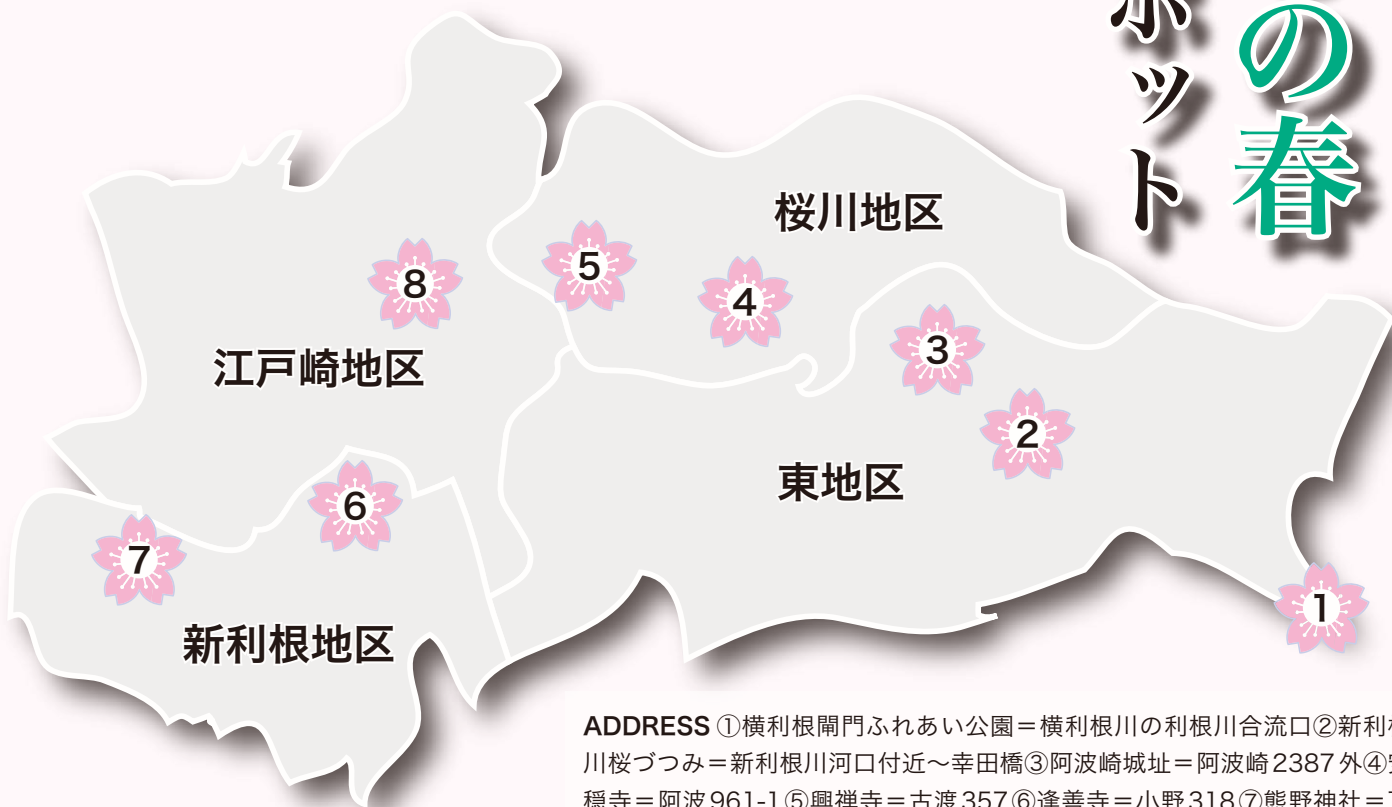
ポット

の春

桜川地区

5

4

8

3

江戸崎地区

2

東地区

6

7

1

新利根地区

ADDRESS ①横利根閘門ふれあい公園＝横利根川の利根川合流口②新利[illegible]
川桜づつみ＝新利根川河口付近〜幸田橋③阿波崎城址＝阿波崎2387外④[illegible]
穏寺＝阿波961-1⑤興禅寺＝古渡357⑥逢善寺＝小野318⑦熊野神社＝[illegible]